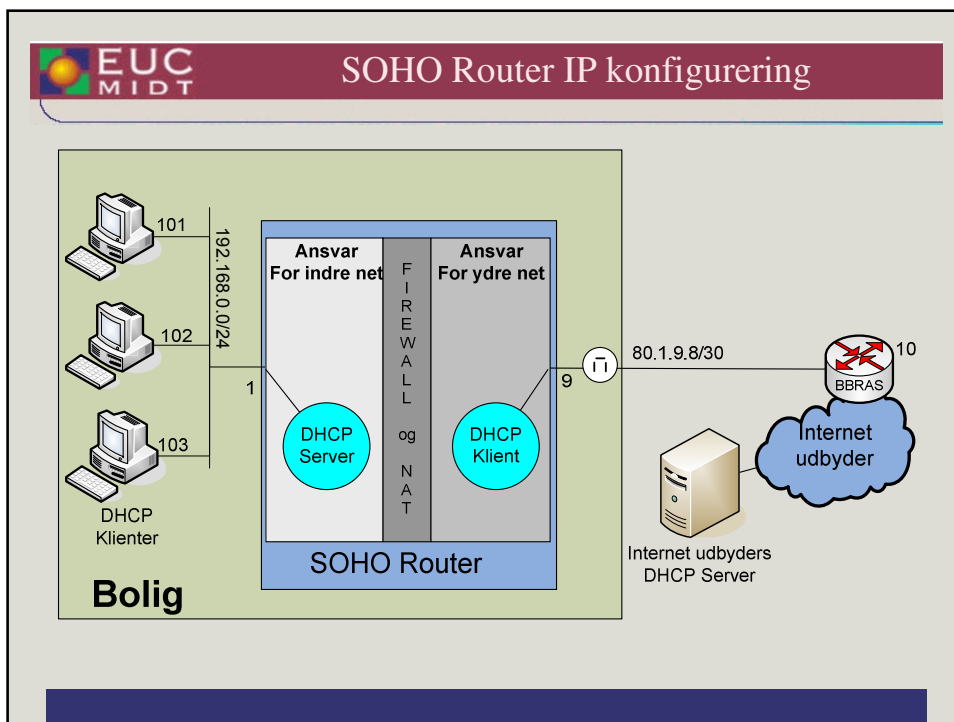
EUC MIDT

SOHO Router IP konfigurering

101

102

103

192.168.0.0/24

DHCP Klienter

1

Ansvar For indre net

DHCP Server

FIREWALL og NAT

Ansvar For ydre net

DHCP Klient

9

SOHO Router

Bolig

80.1.9.8/30

10

BBRAS

Internet udbyder

Internet udbyders DHCP Server